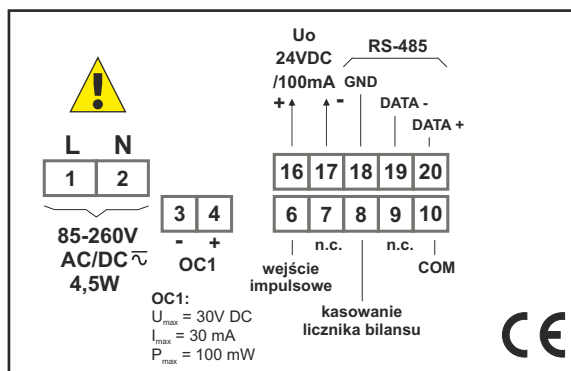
Uo
24VDC
/100mA
+ -
RS-485
GND
DATA -
DATA +

L N
1 2

16 17 18 19 20
6 7 8 9 10

3 4
- +
OC1

85-260V
AC/DC $\overline{\sim}$
4,5W

n.c.
n.c.
wejście impulsowe
COM
kasowanie licznika bilansu

OC1:
$U_{max}$ = 30V DC
$I_{max}$ = 30 mA
$P_{max}$ = 100 mW

CE